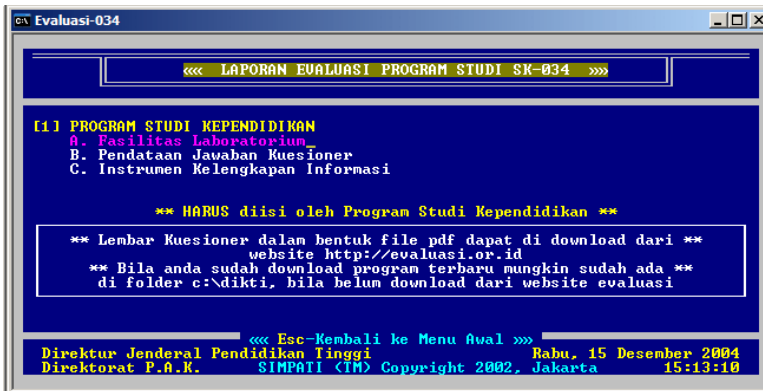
Evaluasi-034

««« LAPORAN EVALUASI PROGRAM STUDI SK-034 »»»

[1] PROGRAM STUDI KEPENDIDIKAN
A. Fasilitas Laboratorium_
B. Pendataan Jawaban Kuesioner
C. Instrumen Kelengkapan Informasi

** HARUS diisi oleh Program Studi Kependidikan **

** Lembar Kuesioner dalam bentuk file pdf dapat di download dari ** website http://evaluasi.or.id
** Bila anda sudah download program terbaru mungkin sudah ada ** di folder c:\dikti, bila belum download dari website evaluasi

««« Esc-Kembali ke Menu Awal »»»
Direktur Jenderal Pendidikan Tinggi Rabu, 15 Desember 2004
Direktorat P.A.K. SIMPATI (TM) Copyright 2002, Jakarta 15:13:10